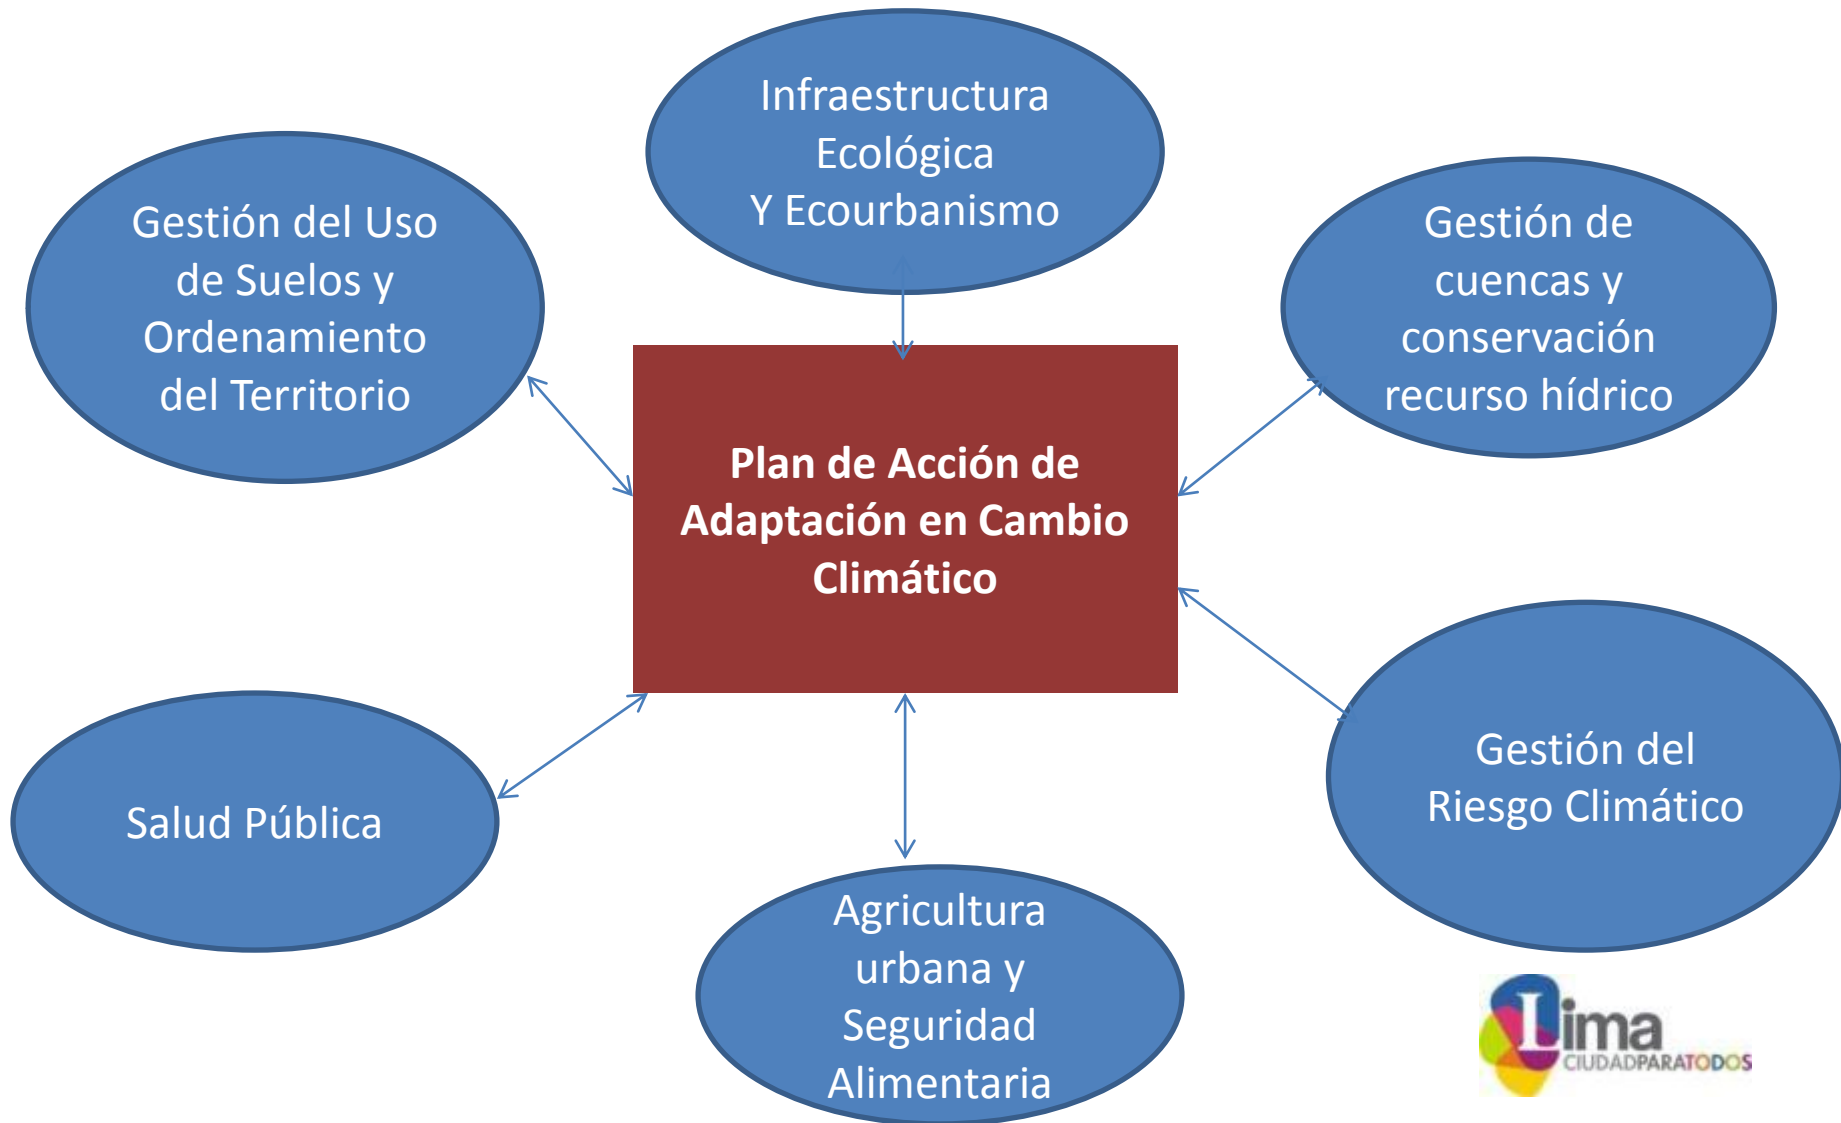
Infraestructura Ecológica Y Ecourbanismo

Gestión del Uso de Suelos y Ordenamiento del Territorio

Gestión de cuencas y conservación recurso hídrico

Plan de Acción de Adaptación en Cambio Climático

Salud Pública

Gestión del Riesgo Climático

Agricultura urbana y Seguridad Alimentaria

Lima
CIUDADPARATODOS